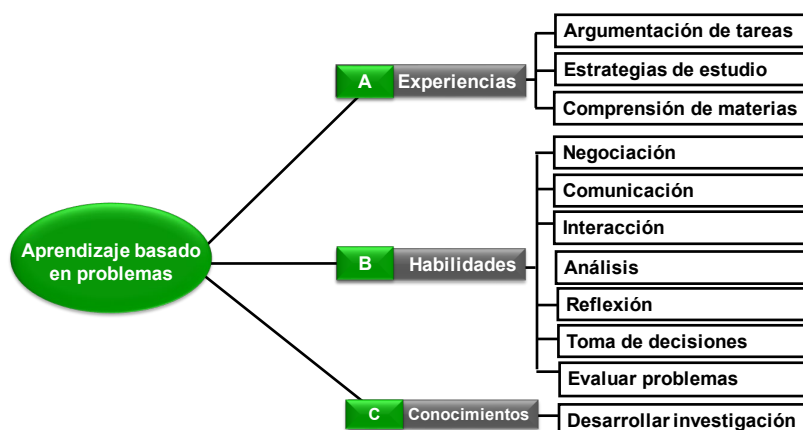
Aprendizaje basado en problemas

A Experiencias

Argumentación de tareas

Estrategias de estudio

Comprensión de materias

B Habilidades

Negociación

Comunicación

Interacción

Análisis

Reflexión

Toma de decisiones

Evaluar problemas

C Conocimientos

Desarrollar investigación